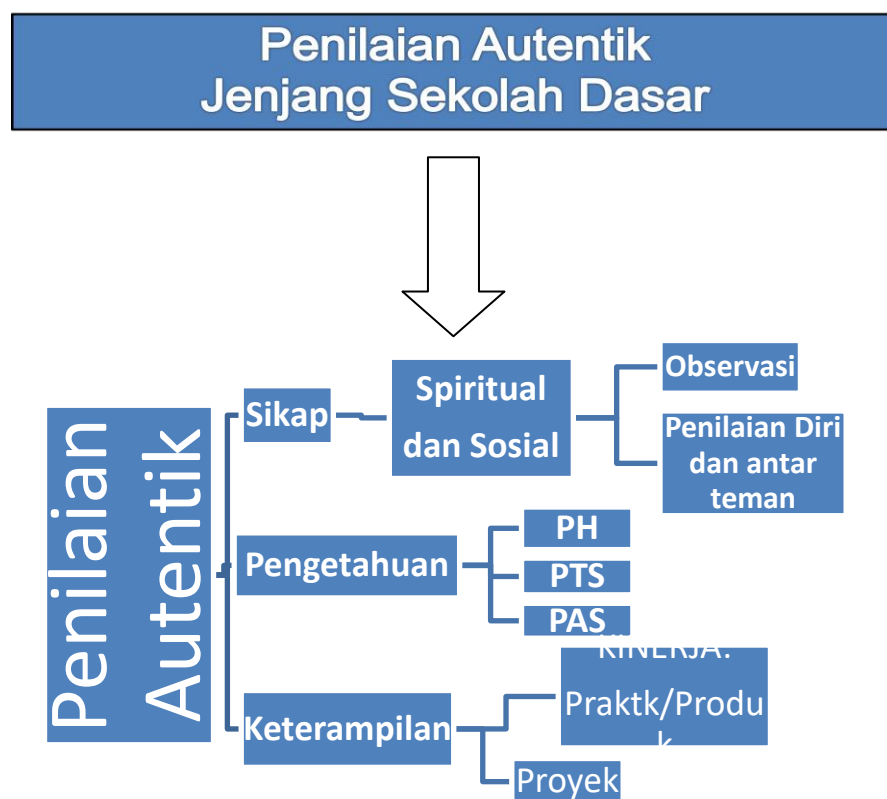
Penilaian Autentik
Jenjang Sekolah Dasar

Penilaian Autentik

Sikap

Spiritual dan Sosial

Observasi

Penilaian Diri dan antar teman

Pengetahuan

PH

PTS

PAS

Keterampilan

KINERJA: Praktk/Produk

Proyek